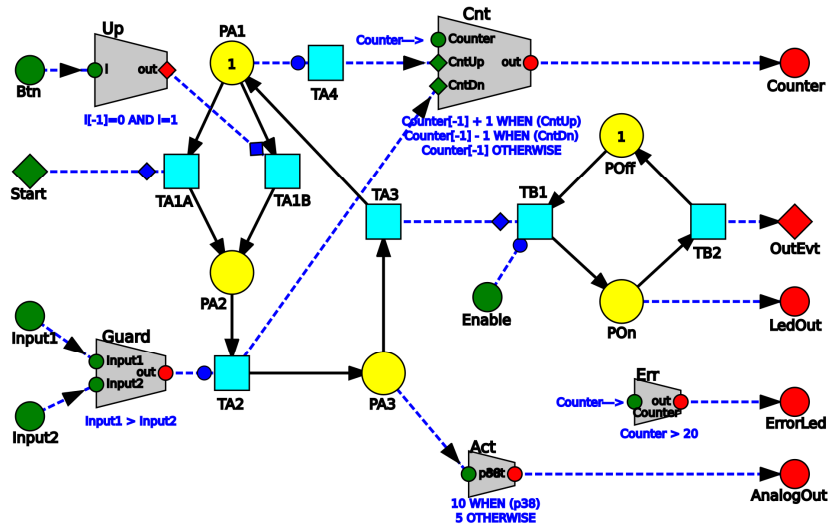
Up

Btn

I out

I[-1]=0 AND I=1

PA1

1

TA4

Counter-->

Cnt

Counter

CntUp out

CntDn

Counter

Counter[-1] + 1 WHEN (CntUp)
Counter[-1] - 1 WHEN (CntDn)
Counter[-1] OTHERWISE

1

POff

Start

TA1A

TA1B

TA3

TB1

TB2

OutEvt

PA2

Enable

POn

LedOut

Input1

Guard

Input1 out
Input2

Input2

Input1 > Input2

TA2

PA3

Counter-->

Err

out
Counter

Counter > 20

ErrorLed

Act

p38t out

10 WHEN (p38)
5 OTHERWISE

AnalogOut